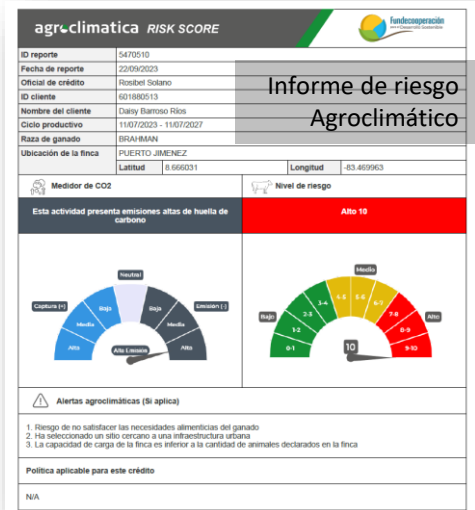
agroclimatica RISK SCORE

Fundecooperación para el Desarrollo Sostenible

Informe de riesgo Agroclimático

| ID reporte | 5470510 | | |
|---|---|---|---|
| Fecha de reporte | 22/09/2023 | | |
| Oficial de crédito | Rosibel Solano | | |
| ID cliente | 601880513 | | |
| Nombre del cliente | Daisy Barroso Ríos | | |
| Ciclo productivo | 11/07/2023 - 11/07/2027 | | |
| Raza de ganado | BRAHMAN | | |
| Ubicación de la finca | PUERTO JIMENEZ | | |
| Latitud | 8.666031 | Longitud | -83.469963 |

Medidor de CO2

Esta actividad presenta emisiones altas de huella de carbono

Neutral
Captura (+)
Bajo
Bajo
Emisión (-)
Media
Media
Alta
Alta
Alto Emisión

Nivel de riesgo

Alto 10

Medio
Bajo
4-5
5-6
3-4
6-7
2-3
7-8
Alto
1-2
8-9
0-1
9-10
10

Alertas agroclimáticas (Si aplica)

1. Riesgo de no satisfacer las necesidades alimenticias del ganado
2. Ha seleccionado un sitio cercano a una infraestructura urbana
3. La capacidad de carga de la finca es inferior a la cantidad de animales declarados en la finca

Política aplicable para este crédito

N/A